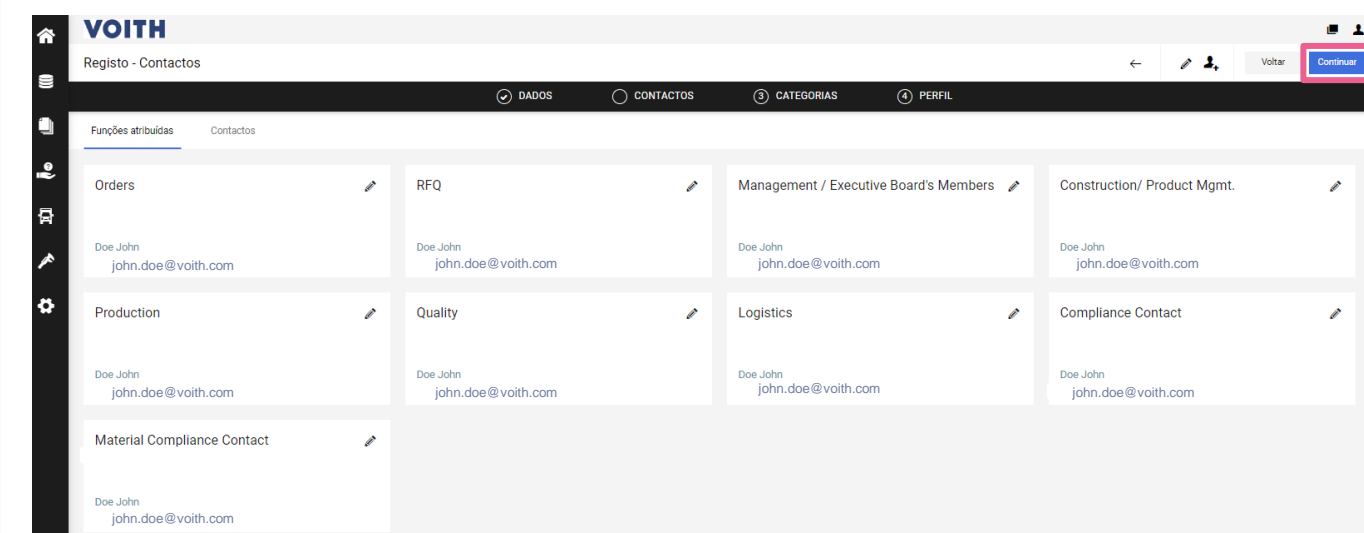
VOITH

Registo - Contactos

Voltar

Continuar

DADOS
CONTACTOS
3 CATEGORIAS
4 PERFIL

Funções atribuídas
Contactos

Orders
Doe John
john.doe@voith.com

RFQ
Doe John
john.doe@voith.com

Management / Executive Board's Members
Doe John
john.doe@voith.com

Construction/ Product Mgmt.
Doe John
john.doe@voith.com

Production
Doe John
john.doe@voith.com

Quality
Doe John
john.doe@voith.com

Logistics
Doe John
john.doe@voith.com

Compliance Contact
Doe John
john.doe@voith.com

Material Compliance Contact
Doe John
john.doe@voith.com